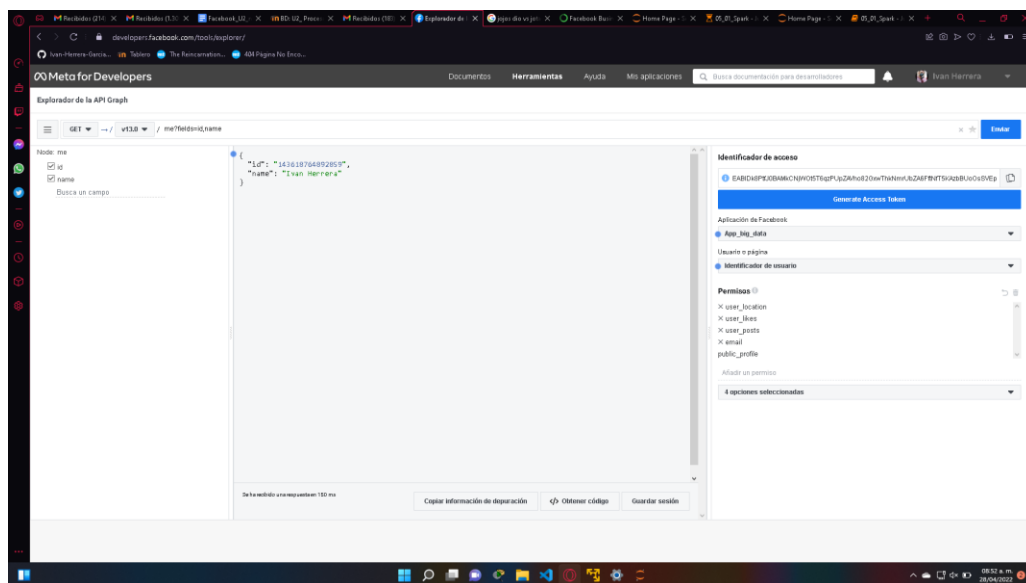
Recibidos (214) Recibidos (1.3) Facebook_U2 BD: U2_Proce Recibidos (18) Explorador de juego dio vi jota Facebook Busi Home Page 05_01_Spark Home Page 05_01_Spark

developers.facebook.com/tools/explorer/

Ivan-Herrera-Garcia... Tablero The Reincarnation... 404 Página No Enco...

Meta for Developers

Documentos Herramientas Ayuda Mis aplicaciones Busca documentación para desarrolladores Ivan Herrera

Explorador de la API Graph

GET → / v13.0 / me?fields=id,name

Enviar

Node: me
id
name
Busca un campo

{
"id": "143618704892859",
"name": "Ivan Herrera"
}

Se ha recibido una respuesta en 150 ms

Copiar información de depuración </> Obtener código Guardar sesión

Identificador de acceso

EABDk8P9J0BAMkCNjWOt5T6qzPUpZAVho82OxwThkNmvUbZA6FflNfT5KAbBUoOsSVEp

Generate Access Token

Aplicación de Facebook

App_big_data

Usuario o página

Identificador de usuario

Permisos

× user_location
× user_likes
× user_posts
× email
public_profile

Añadir un permiso

4 opciones seleccionadas

08:52 a. m.
28/04/2022